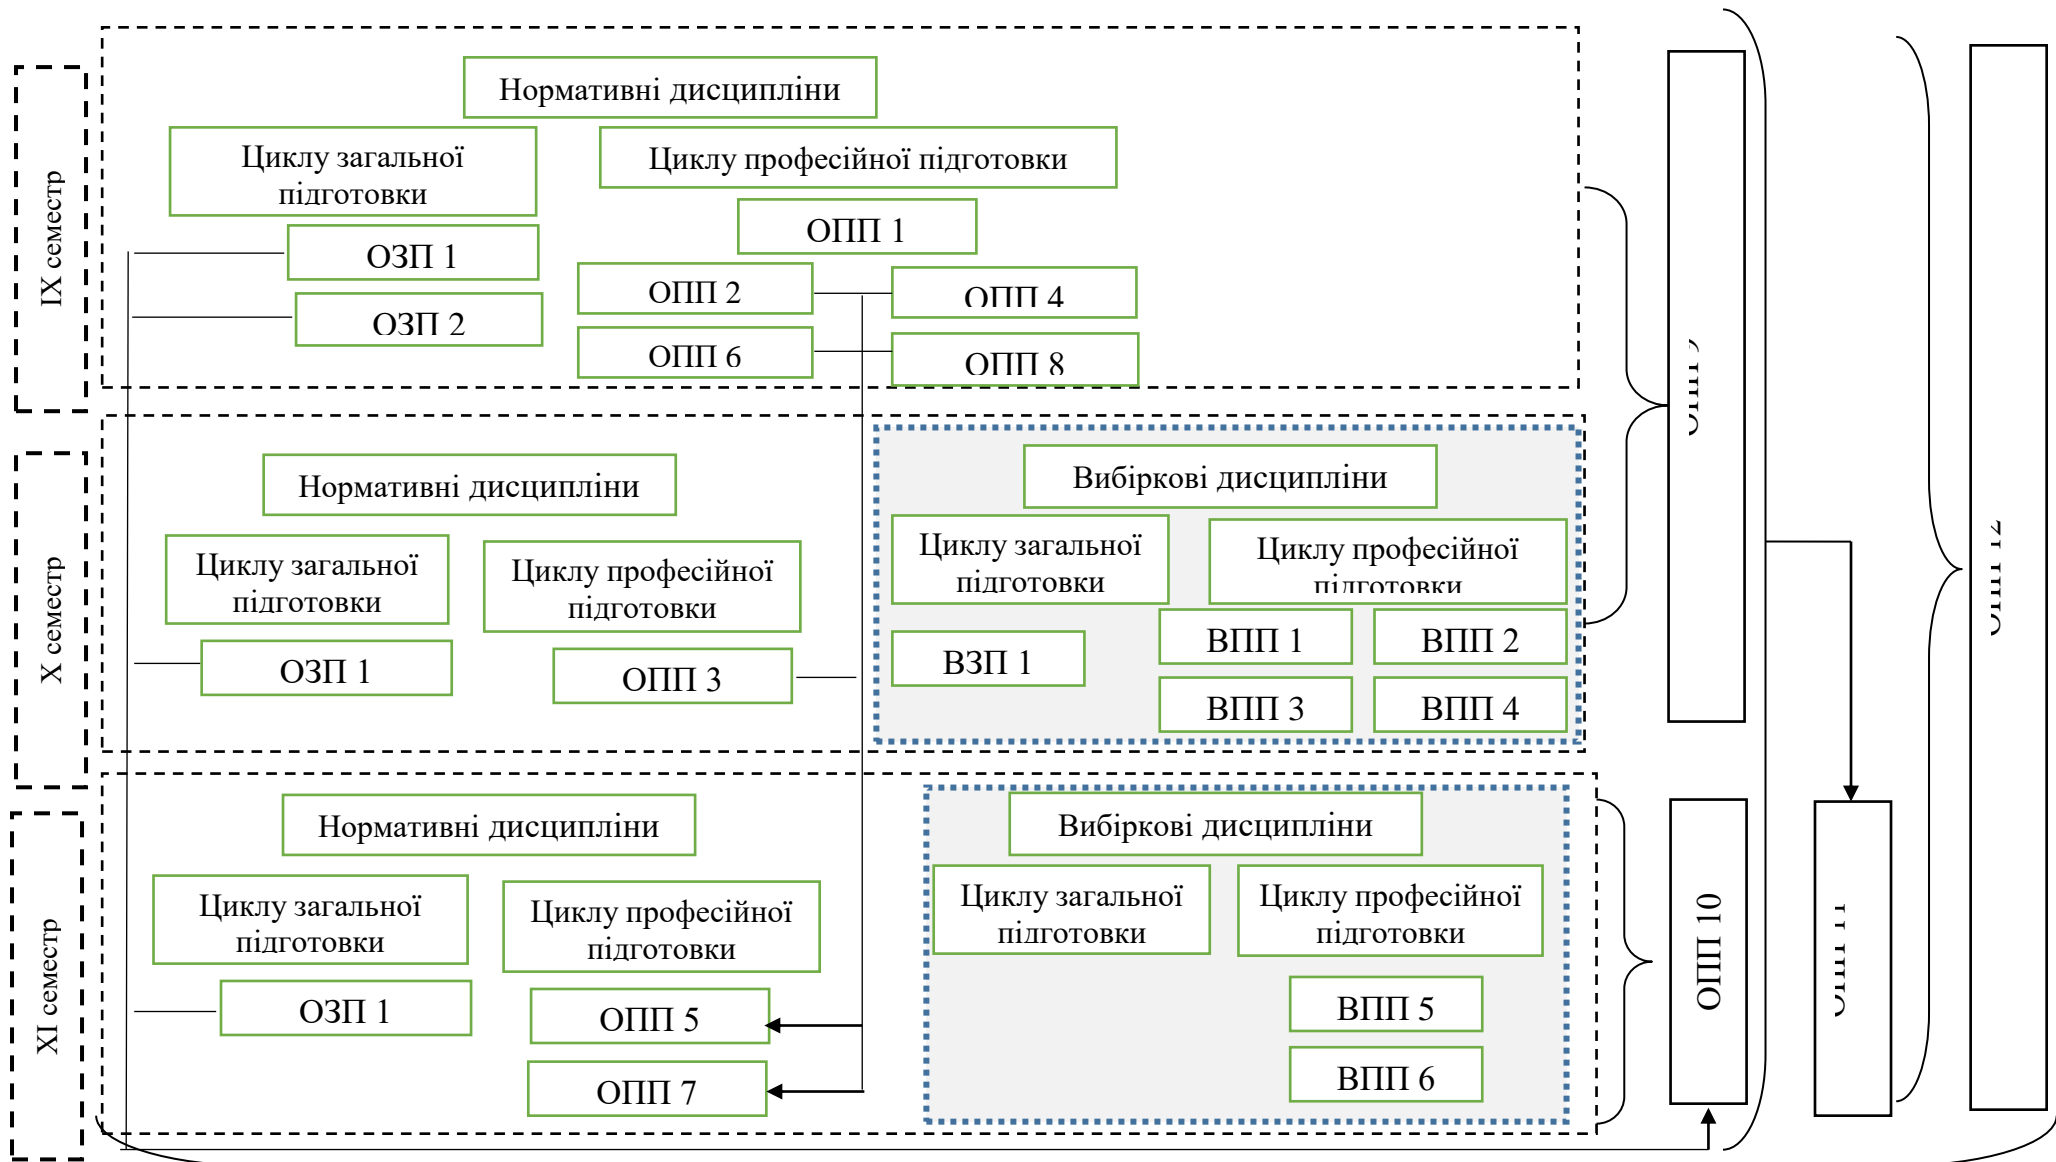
IX семестр

Нормативні дисципліни

Циклу загальної підготовки

Циклу професійної підготовки

ОПП 1

ОЗП 1

ОПП 2

ОПП 4

ОЗП 2

ОПП 6

ОПП 8

X семестр

Нормативні дисципліни

Вибіркові дисципліни

Циклу загальної підготовки

Циклу професійної підготовки

Циклу загальної підготовки

Циклу професійної підготовки

ОЗП 1

ОПП 3

ВЗП 1

ВПП 1

ВПП 2

ВПП 3

ВПП 4

XI семестр

Нормативні дисципліни

Вибіркові дисципліни

Циклу загальної підготовки

Циклу професійної підготовки

Циклу загальної підготовки

Циклу професійної підготовки

ОЗП 1

ОПП 5

ОПП 7

ВПП 5

ВПП 6

ОПП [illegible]

ОПП 10

ОПП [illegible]

ОПП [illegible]